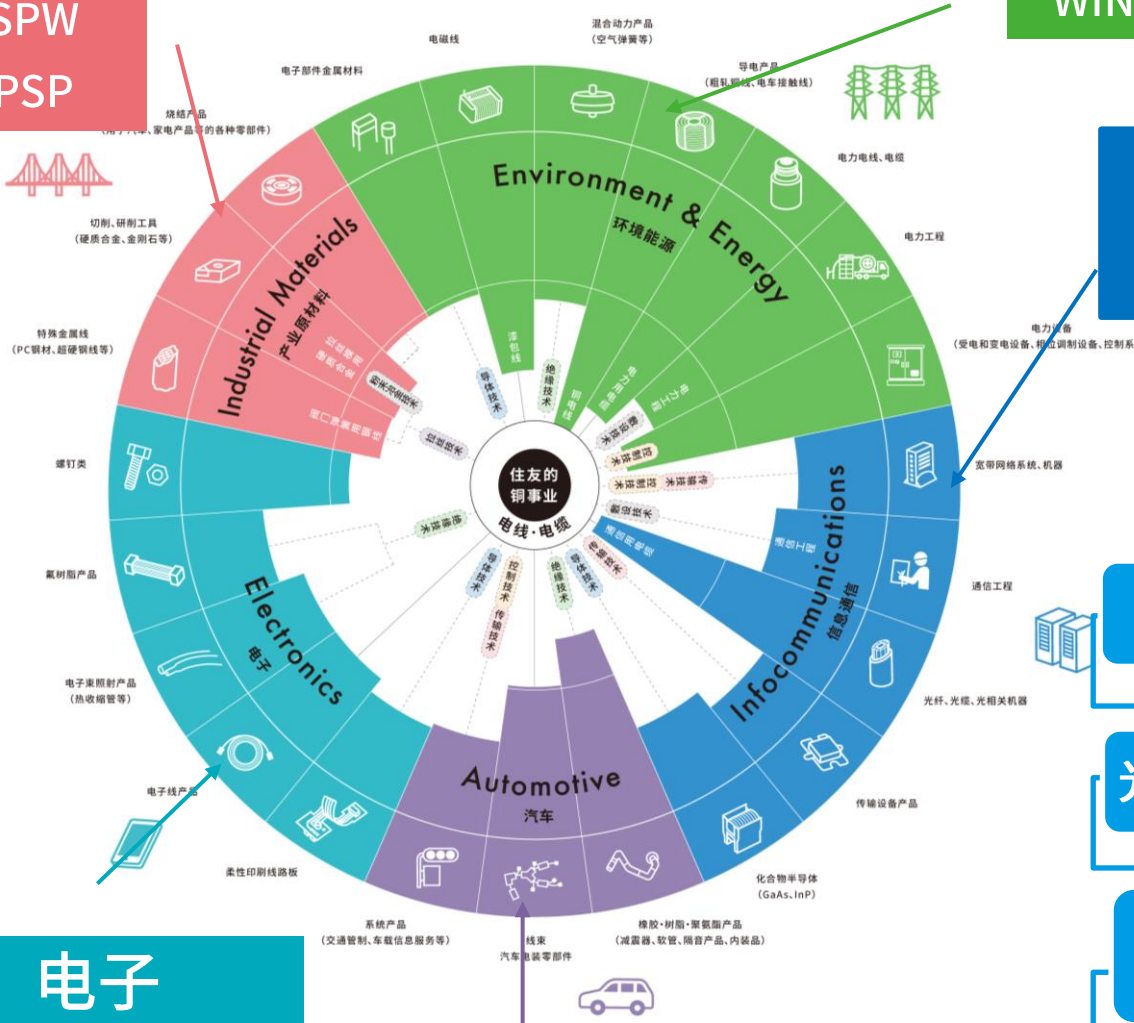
SPW

PSP

WIN

电磁线

混合动力产品
（空气弹簧等）

导电产品
（粗轧铜线、电车接触线）

电子部件金属材料

烧结产品
（用于汽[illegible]、家电产品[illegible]的各种零部件）

电力电线、电缆

电力工程

切削、研削工具
（硬质合金、金刚石等）

特殊金属线
（PC钢材、超硬钢线等）

电力设备
（受电和变电设备、相位调制设备、控制系

Environment & Energy
环境能源

Industrial Materials
产业原材料

宽带网络系统、机器

螺钉类

住友的
铜事业
电线·电缆

通信工程

氟树脂产品

Electronics
电子

Infocommunications
信息通信

电子束照射产品
（热收缩管等）

光纤、光缆、光相关机器

电子线产品

传输设备产品

Automotive
汽车

柔性印刷线路板

化合物半导体
（GaAs、InP）

系统产品
（交通管制、车载信息服务等）

线束
汽车电装零部件

橡胶·树脂·聚氨酯产品
（减震器、软管、隔音产品、内装品）

导体技术

绝缘技术

控制技术

传输技术

电子